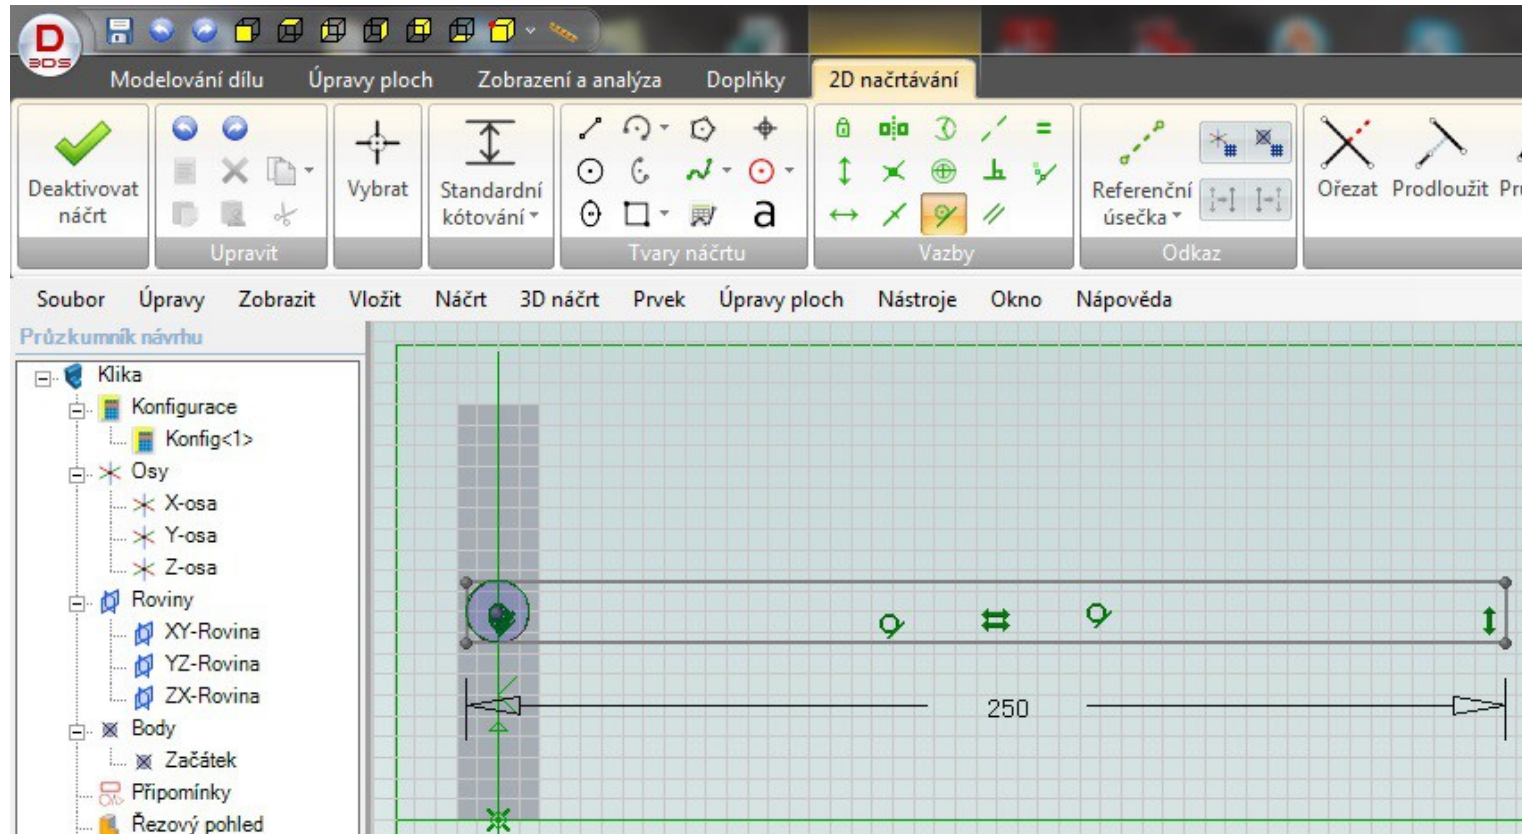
Modelování dílu Úpravy ploch Zobrazení a analýza Doplňky 2D načrtávání

Deaktivovat náčrt

Upravit

Vybrat

Standardní kótování

a

Tvary náčrtu

Vazby

Referenční úsečka

Odkaz

Ořezat Prodloužit Pr

Soubor Úpravy Zobrazit Vložit Náčrt 3D náčrt Prvek Úpravy ploch Nástroje Okno Nápověda

Průzkumník návrhu

Klika
Konfigurace
Konfig<1>
Osy
X-osa
Y-osa
Z-osa
Roviny
XY-Rovina
YZ-Rovina
ZX-Rovina
Body
Začátek
Připomínky
Řezový pohled

250